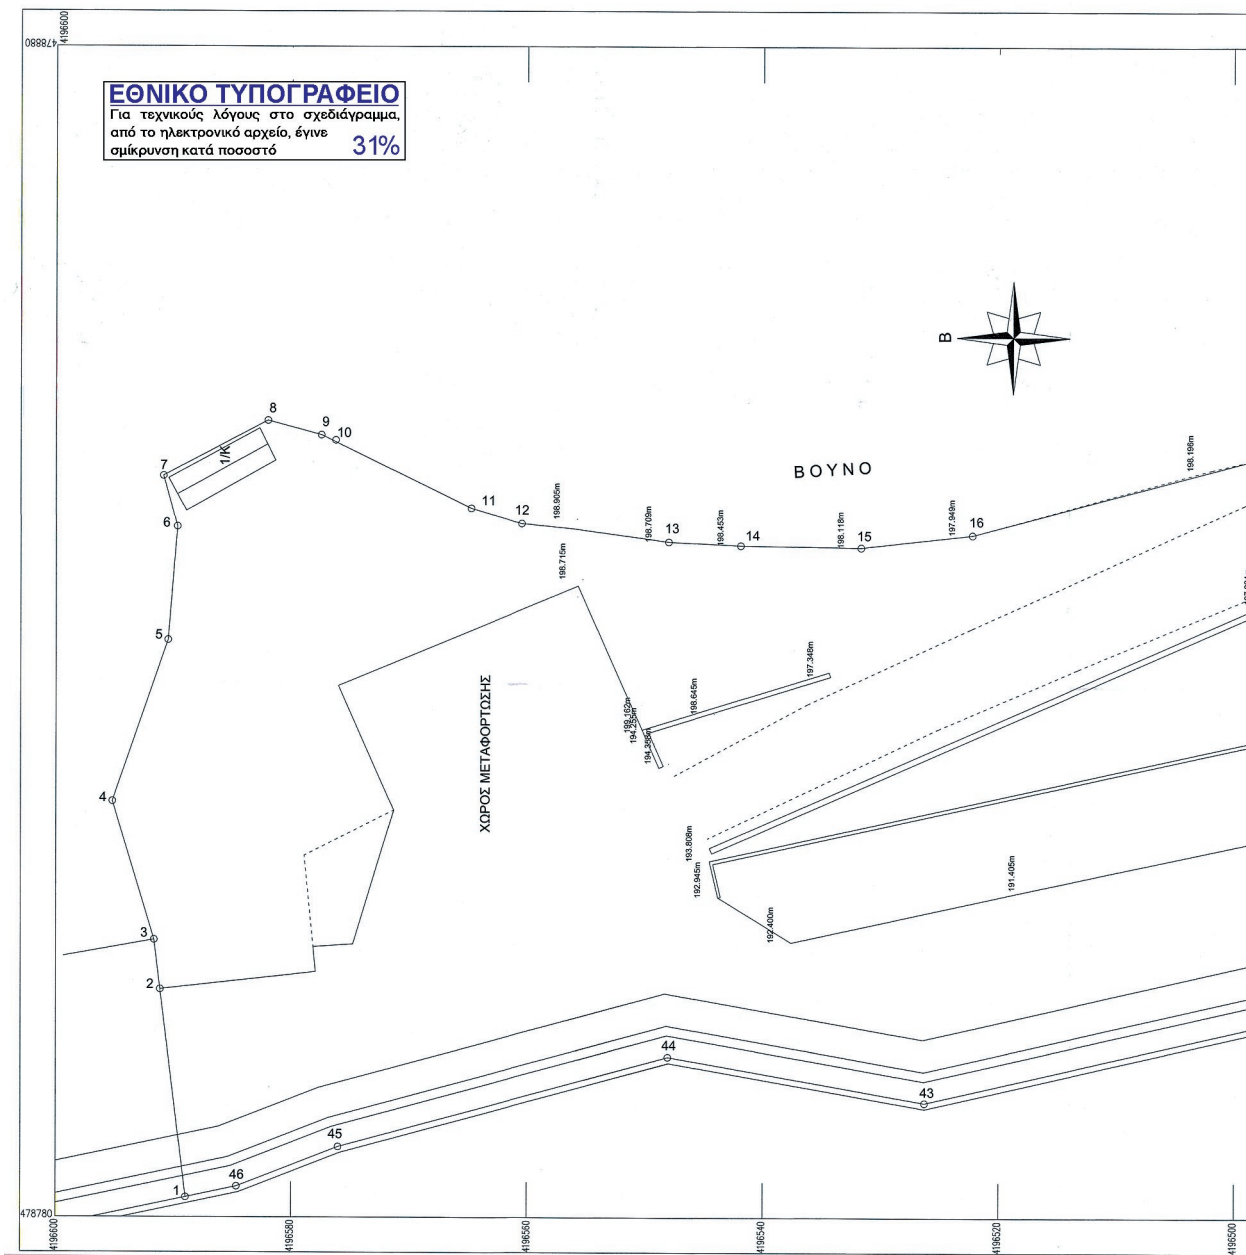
4196600
478880

ΕΘΝΙΚΟ ΤΥΠΟΓΡΑΦΕΙΟ
Για τεχνικούς λόγους στο σχεδιάγραμμα, από το ηλεκτρονικό αρχείο, έγινε σμίκρυνση κατά ποσοστό 31%

Β

ΒΟΥΝΟ

8
9
10
7
1/K
6
11
12
198.905m
13
198.709m
198.453m
14
198.118m
15
197.949m
16
198.196m
5
198.715m
ΧΩΡΟΣ ΜΕΤΑΦΟΡΤΩΣΗΣ
197.348m
198.645m
199.162m
194.253m
194.385m
4
193.808m
192.945m
191.405m
192.400m
3
2
44
43
45
46
1

478780
4196600
4196580
4196560
4196540
4196520
4196500